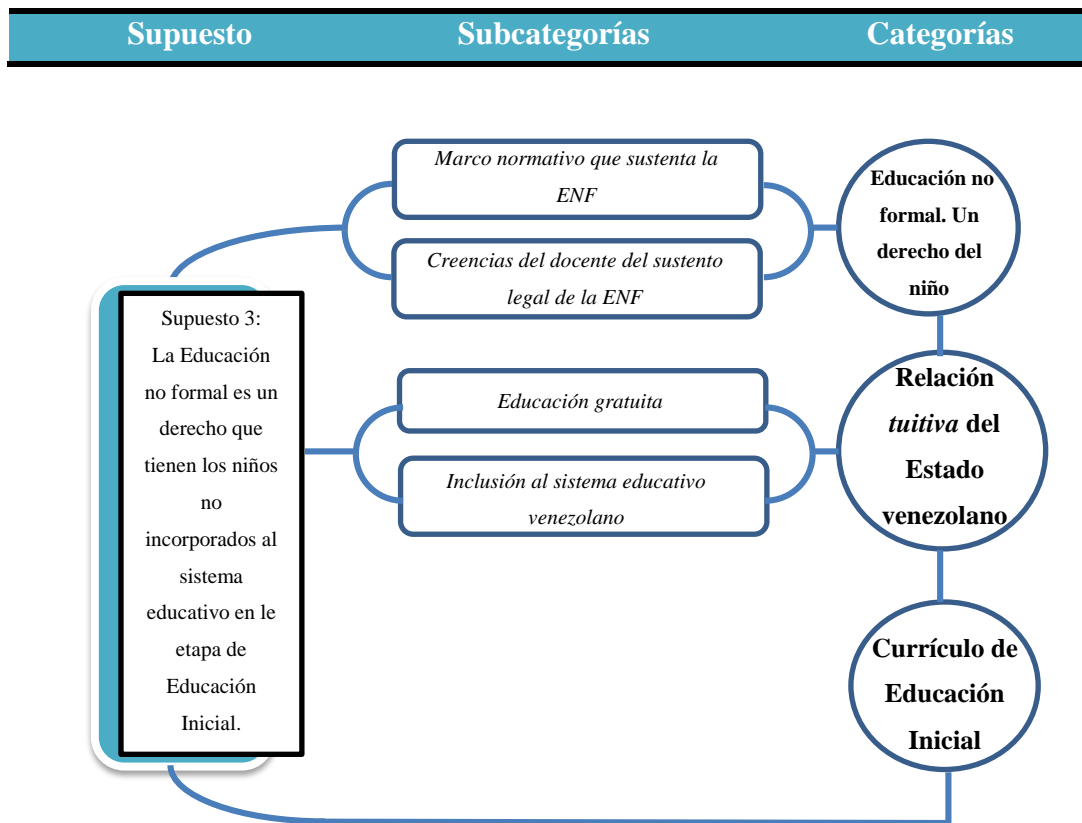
Supuesto Subcategorías Categorías

Supuesto 3: La Educación no formal es un derecho que tienen los niños no incorporados al sistema educativo en le etapa de Educación Inicial.

Marco normativo que sustenta la ENF

Creencias del docente del sustento legal de la ENF

Educación gratuita

Inclusión al sistema educativo venezolano

Educación no formal. Un derecho del niño

Relación tuitiva del Estado venezolano

Currículo de Educación Inicial